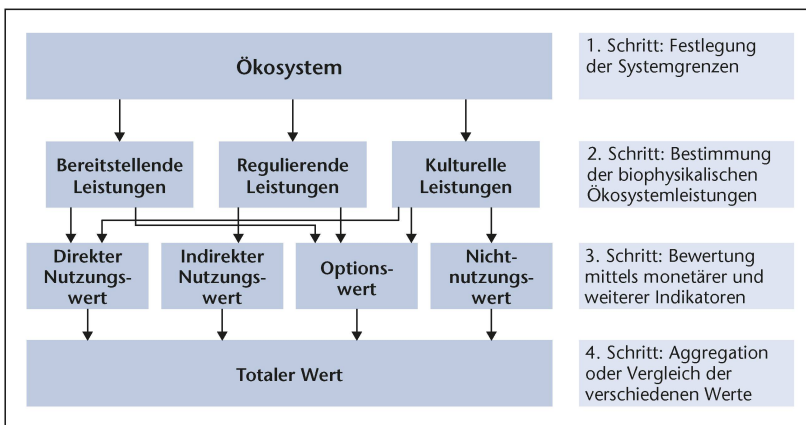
Ökosystem

1. Schritt: Festlegung der Systemgrenzen

Bereitstellende Leistungen

Regulierende Leistungen

Kulturelle Leistungen

2. Schritt: Bestimmung der biophysikalischen Ökosystemleistungen

Direkter Nutzungswert

Indirekter Nutzungswert

Optionswert

Nichtnutzungswert

3. Schritt: Bewertung mittels monetärer und weiterer Indikatoren

Totaler Wert

4. Schritt: Aggregation oder Vergleich der verschiedenen Werte